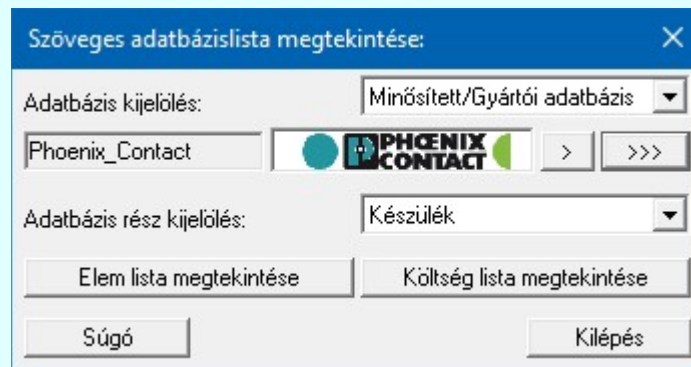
Szöveges adatbázislista megtekintése:

Adatbázis kijelölés:
Minősített/Gyártói adatbázis
Phoenix_Contact
PHOENIX CONTACT
>
>>>
Adatbázis rész kijelölés:
Készülék
Elem lista megtekintése
Költség lista megtekintése
Súgó
Kilépés